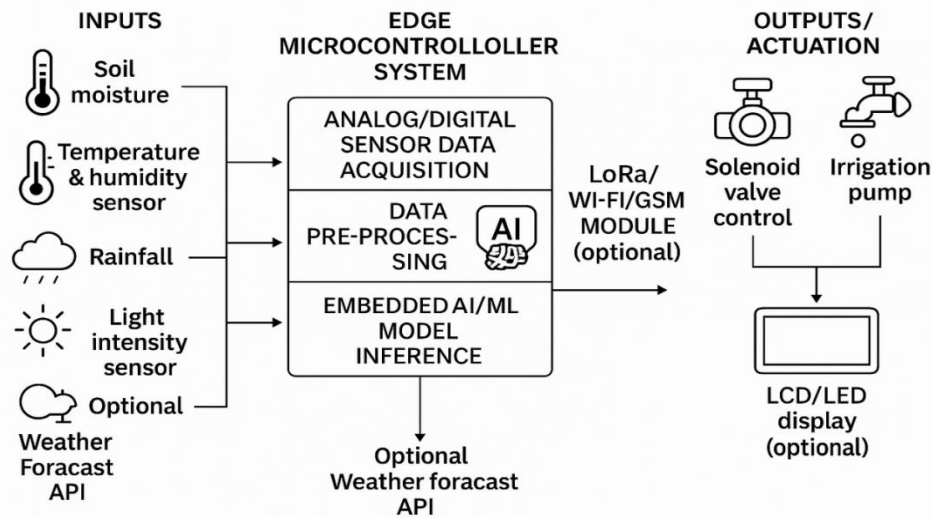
INPUTS

Soil moisture

Temperature & humidity sensor

Rainfall

Light intensity sensor

Optional

Weather Foracast API

EDGE MICROCONTROLLOLLER SYSTEM

ANALOG/DIGITAL SENSOR DATA ACQUISITION

DATA PRE-PROCESSING

AI

EMBEDDED AI/ML MODEL INFERENCE

Optional Weather foracast API

LoRa/ WI-FI/GSM MODULE (optional)

OUTPUTS/ ACTUATION

Solenoid valve control

Irrigation pump

LCD/LED display (optional)